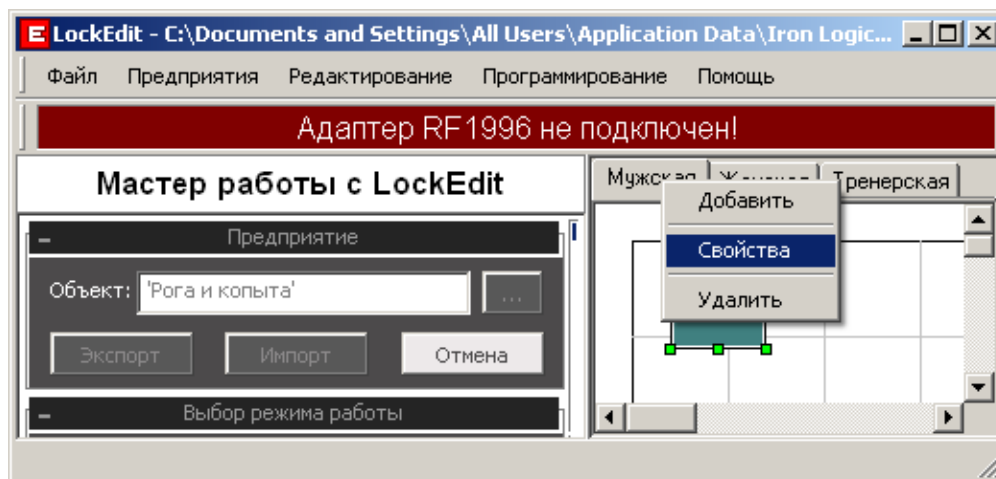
LockEdit - C:\Documents and Settings\All Users\Application Data\Iron Logic...

Файл Предприятия Редактирование Программирование Помощь

Адаптер RF1996 не подключен!

Мастер работы с LockEdit

Предприятие

Объект: 'Рога и копыта'

...

Экспорт Импорт Отмена

Выбор режима работы

Мужская Женская Тренерская

Добавить

Свойства

Удалить